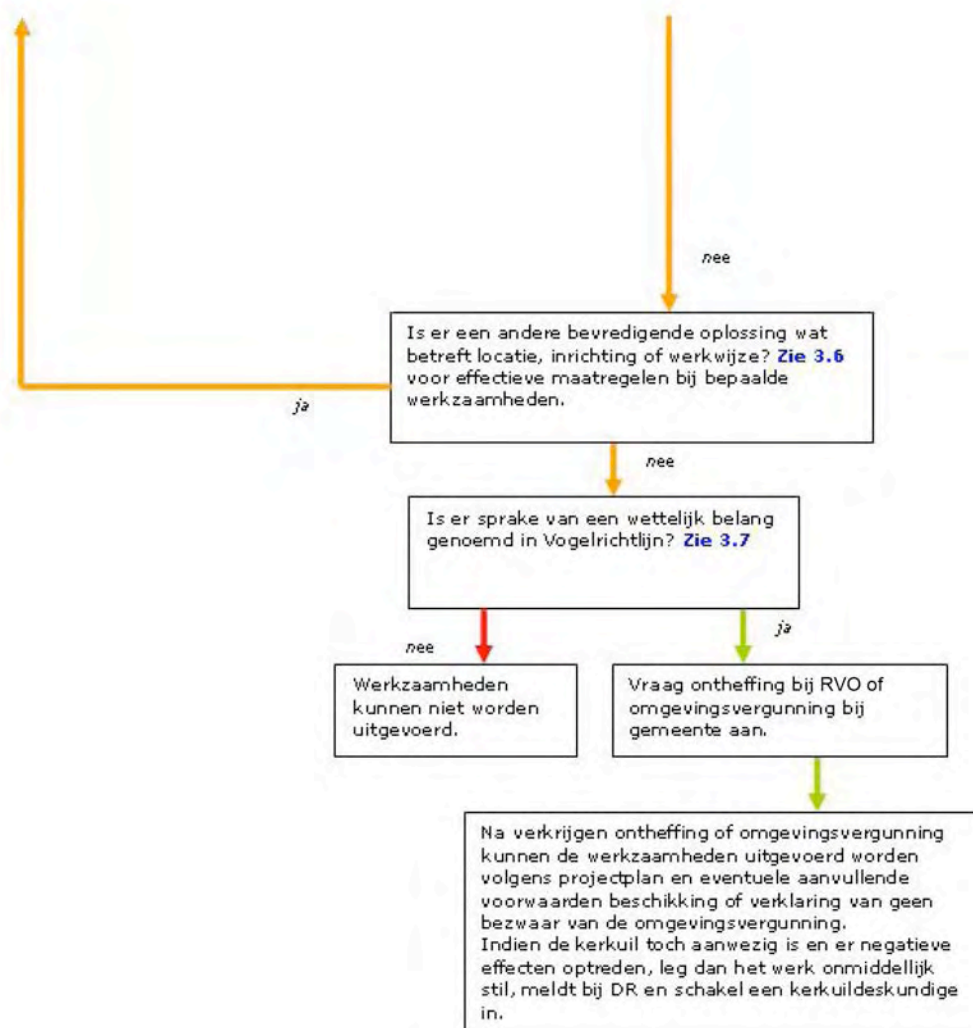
nee

Is er een andere bevredigende oplossing wat betreft locatie, inrichting of werkwijze? **Zie 3.6** voor effectieve maatregelen bij bepaalde werkzaamheden.

ja

nee

Is er sprake van een wettelijk belang genoemd in Vogelrichtlijn? **Zie 3.7**

nee

ja

Werkzaamheden kunnen niet worden uitgevoerd.

Vraag ontheffing bij RVO of omgevingsvergunning bij gemeente aan.

Na verkrijgen ontheffing of omgevingsvergunning kunnen de werkzaamheden uitgevoerd worden volgens projectplan en eventuele aanvullende voorwaarden beschikking of verklaring van geen bezwaar van de omgevingsvergunning.
Indien de kerkuil toch aanwezig is en er negatieve effecten optreden, leg dan het werk onmiddellijk stil, meldt bij DR en schakel een kerkuildeskundige in.